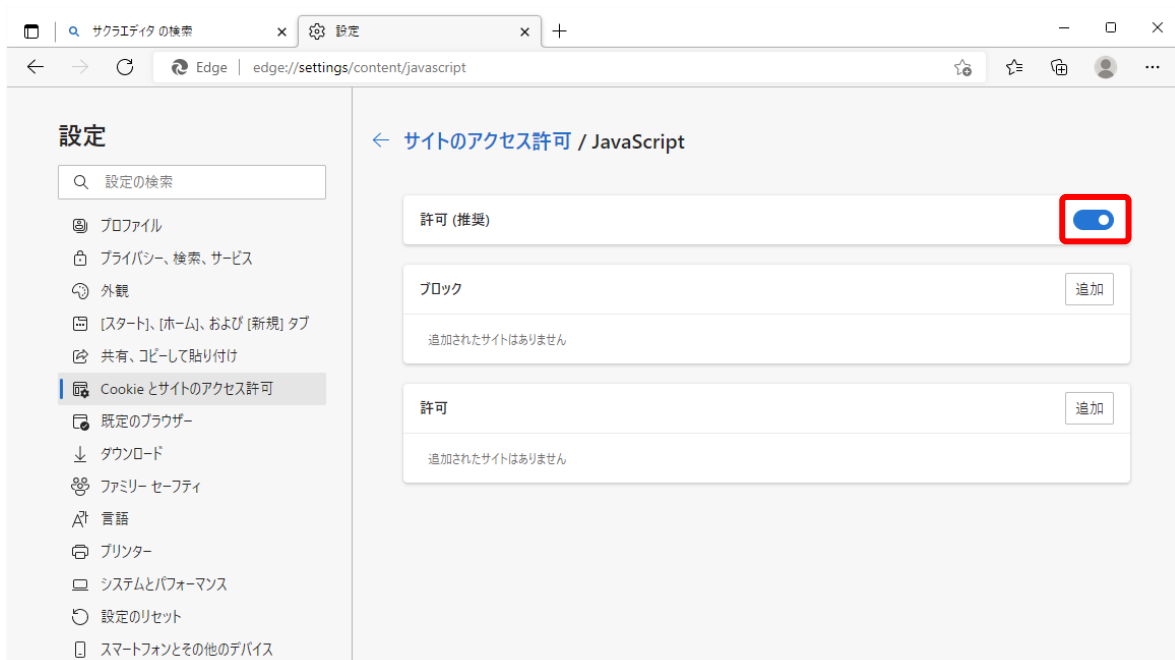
サクラエディタ の検索
設定

Edge | edge://settings/content/javascript

設定

設定の検索

プロファイル
プライバシー、検索、サービス
外観
[スタート]、[ホーム]、および [新規] タブ
共有、コピーして貼り付け
Cookie とサイトのアクセス許可
既定のブラウザー
ダウンロード
ファミリー セーフティ
言語
プリンター
システムとパフォーマンス
設定のリセット
スマートフォンとその他のデバイス

← サイトのアクセス許可 / JavaScript

許可 (推奨)

ブロック
追加
追加されたサイトはありません

許可
追加
追加されたサイトはありません